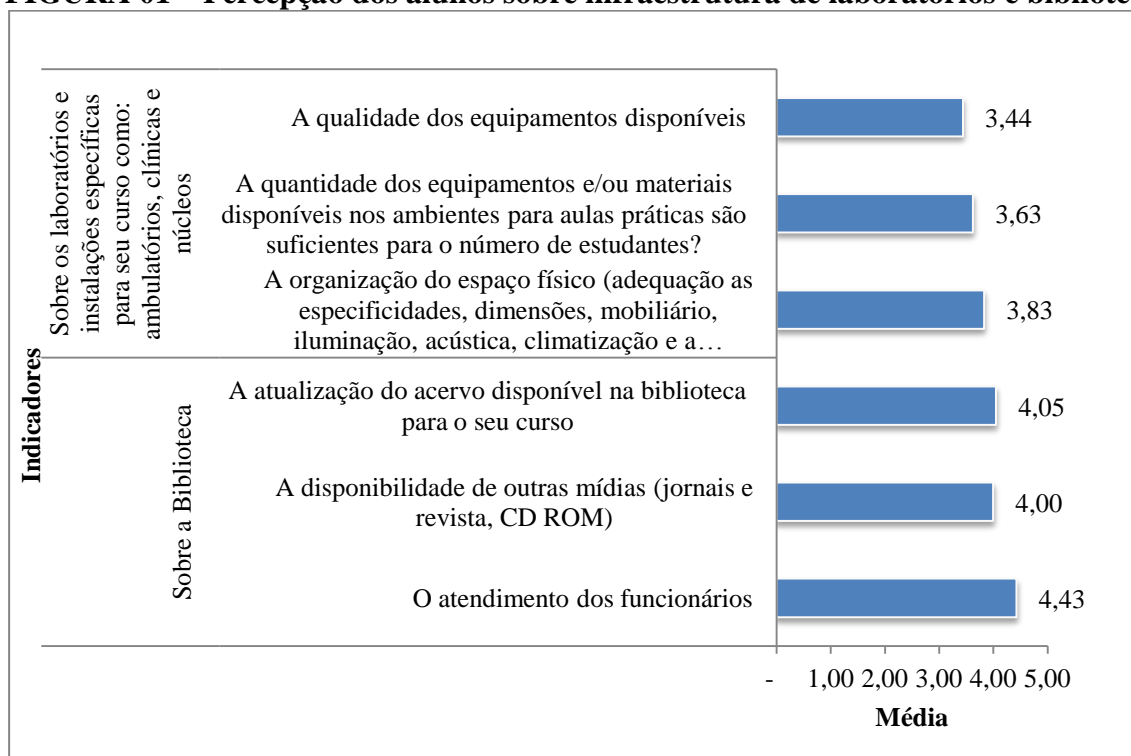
FIGURA 01 – Percepção dos alunos sobre infraestrutura de laboratórios e bibliote

Indicadores

Sobre os laboratórios e instalações específicas para seu curso como: ambulatórios, clínicas e núcleos

A qualidade dos equipamentos disponíveis 3,44

A quantidade dos equipamentos e/ou materiais disponíveis nos ambientes para aulas práticas são suficientes para o número de estudantes? 3,63

A organização do espaço físico (adequação as especificidades, dimensões, mobiliário, iluminação, acústica, climatização e a… 3,83

Sobre a Biblioteca

A atualização do acervo disponível na biblioteca para o seu curso 4,05

A disponibilidade de outras mídias (jornais e revista, CD ROM) 4,00

O atendimento dos funcionários 4,43

- 1,00 2,00 3,00 4,00 5,00

Média